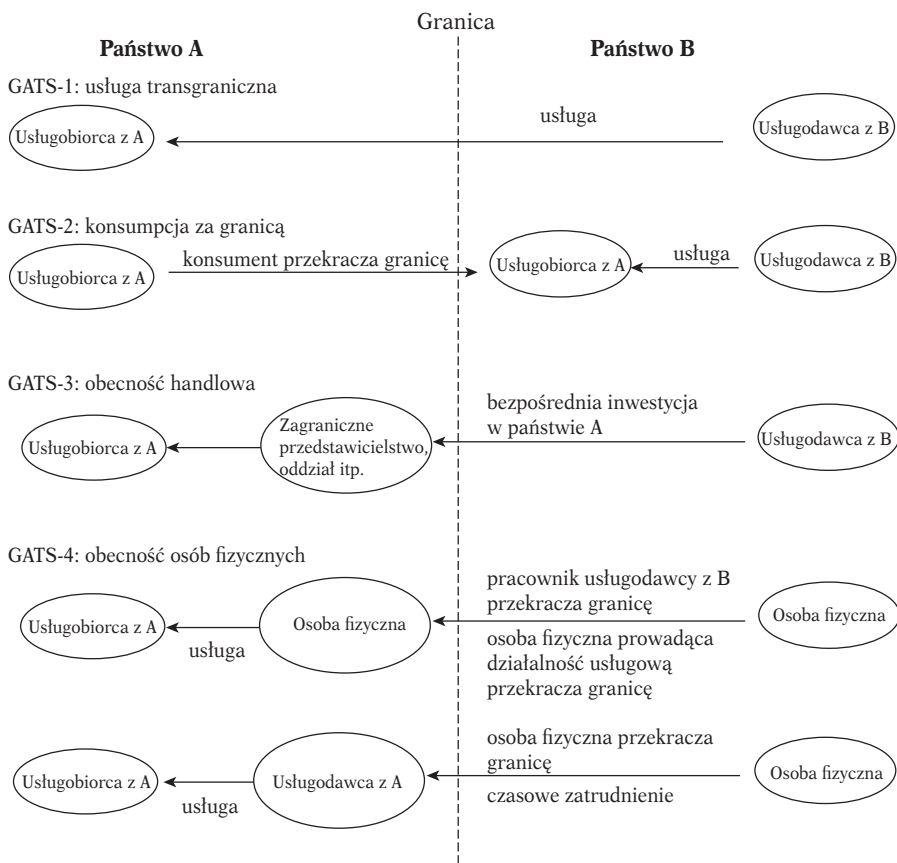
Granica

Państwo A

Państwo B

GATS-1: usługa transgraniczna

usługa

Usługobiorca z A

Usługodawca z B

GATS-2: konsumpcja za granicą

Usługobiorca z A

konsument przekracza granicę

Usługobiorca z A

usługa

Usługodawca z B

GATS-3: obecność handlowa

Usługobiorca z A

Zagraniczne przedstawicielstwo, oddział itp.

bezpośrednia inwestycja w państwie A

Usługodawca z B

GATS-4: obecność osób fizycznych

Usługobiorca z A

usługa

Osoba fizyczna

pracownik usługodawcy z B przekracza granicę

osoba fizyczna prowadząca działalność usługową przekracza granicę

Osoba fizyczna

Usługobiorca z A

usługa

Usługodawca z A

osoba fizyczna przekracza granicę

czasowe zatrudnienie

Osoba fizyczna